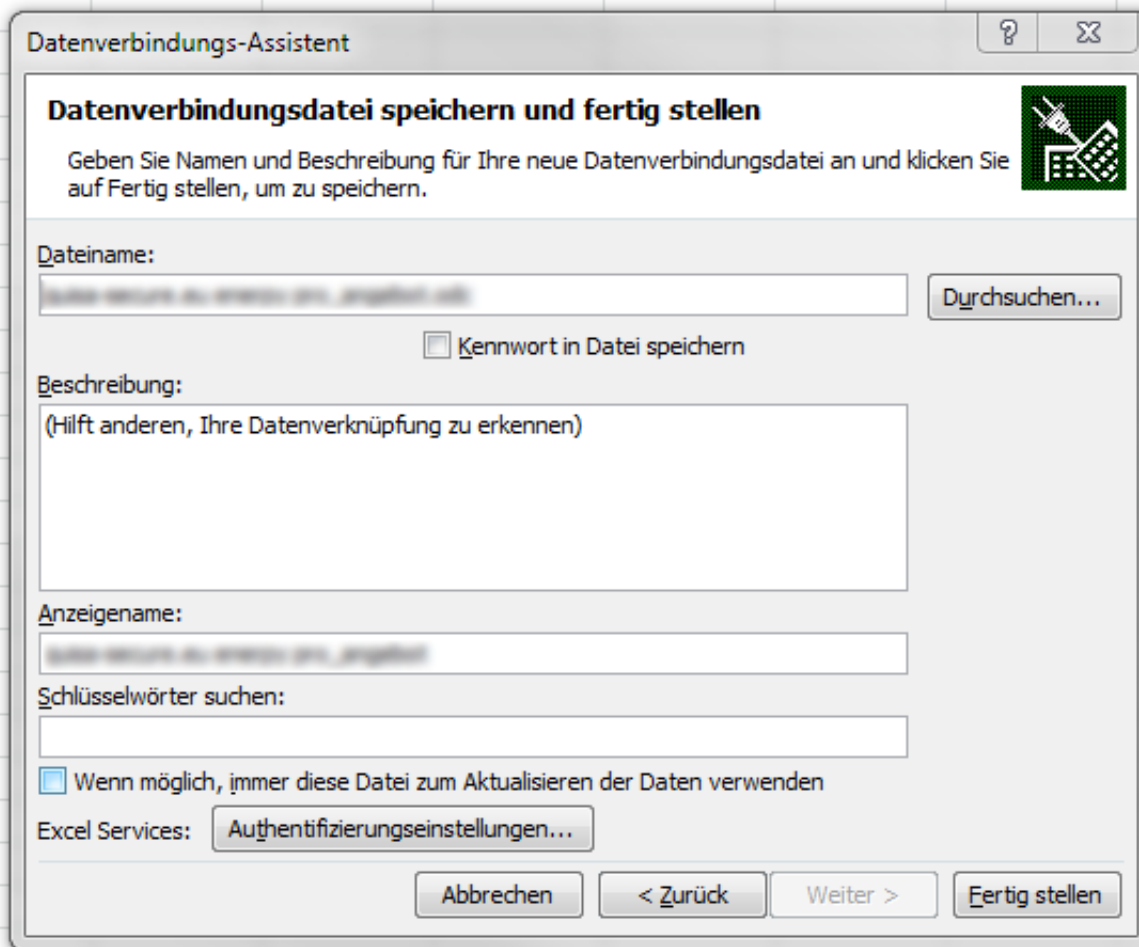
Datenverbindungs-Assistent

?

Datenverbindungsdatei speichern und fertig stellen

Geben Sie Namen und Beschreibung für Ihre neue Datenverbindungsdatei an und klicken Sie auf Fertig stellen, um zu speichern.

Dateiname:

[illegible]

Durchsuchen...

Kennwort in Datei speichern

Beschreibung:

(Hilft anderen, Ihre Datenverknüpfung zu erkennen)

Anzeigename:

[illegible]

Schlüsselwörter suchen:

Wenn möglich, immer diese Datei zum Aktualisieren der Daten verwenden

Excel Services: Authentifizierungseinstellungen...

Abbrechen

< Zurück

Weiter >

Fertig stellen